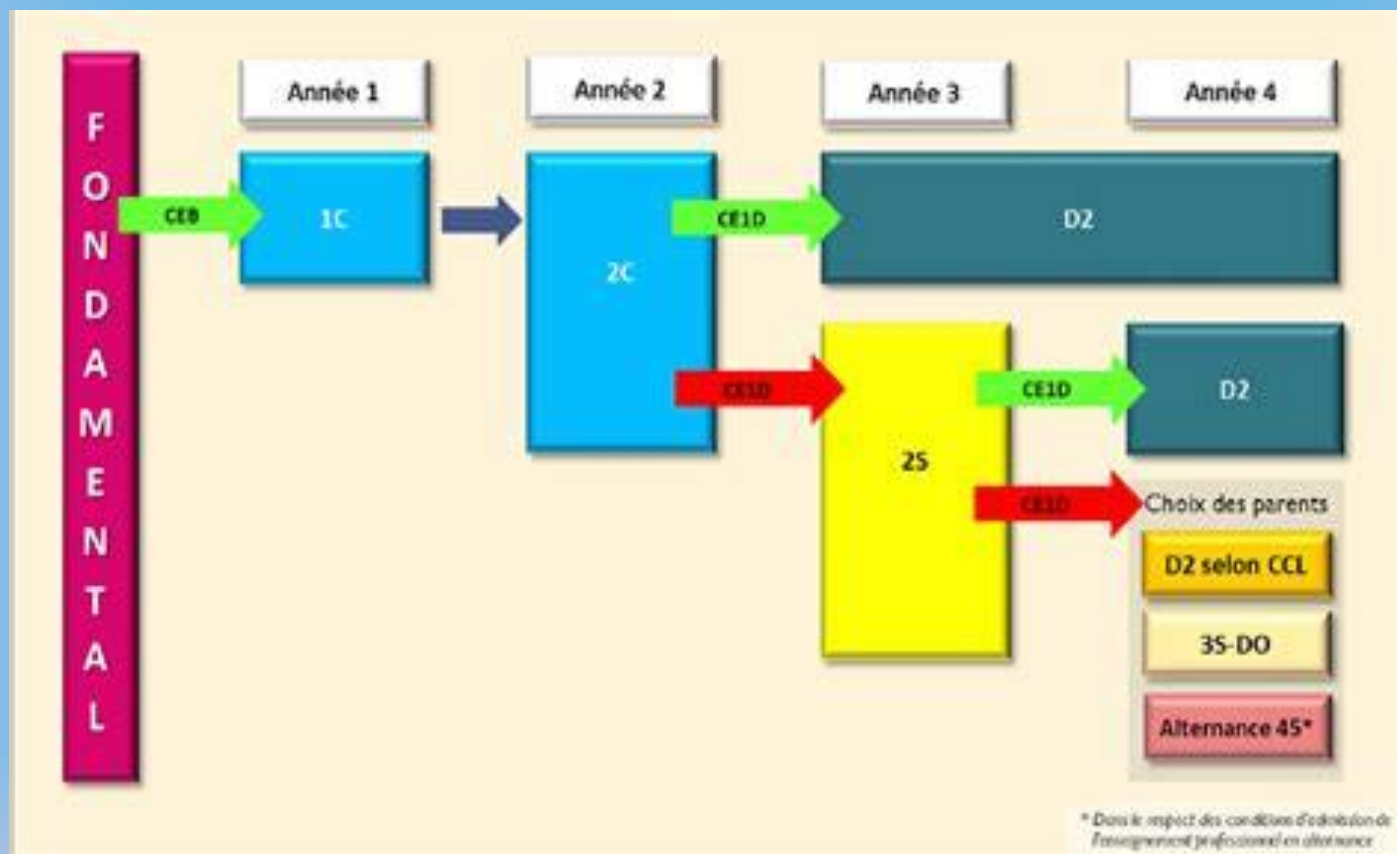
FONDAMENTAL

Année 1

Année 2

Année 3

Année 4

CEB

1C

2C

CE1D

D2

CE1D

2S

CE1D

D2

CE1D

Choix des parents

D2 selon CCL

3S-DO

Alternance 45*

* Dans le respect des conditions d'admission de l'enseignement professionnel en alternance